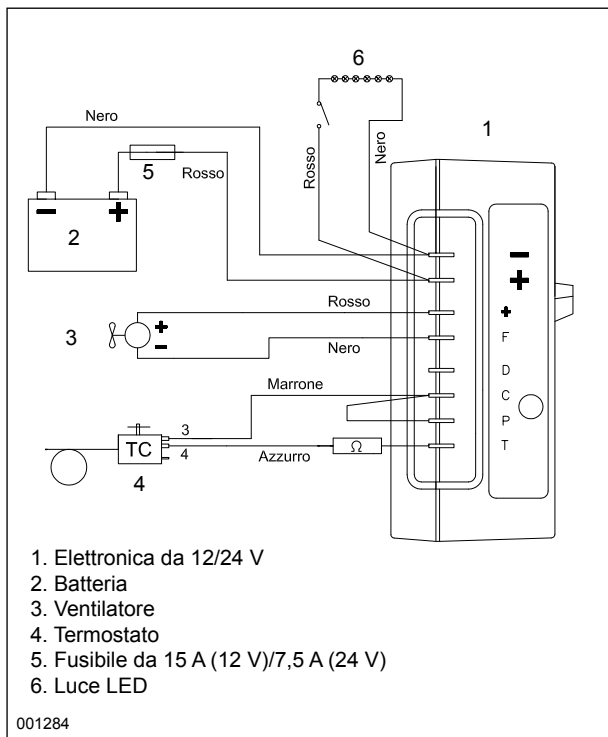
6

Nero

1

5

Rosso

Rosso

Nero

2

−

+

−

+

Rosso

3

+

−

Nero

+

F

D

Marrone

C

P

T

TC

3

4

Azzurro

Ω

4

1. Elettronica da 12/24 V
2. Batteria
3. Ventilatore
4. Termostato
5. Fusibile da 15 A (12 V)/7,5 A (24 V)
6. Luce LED

001284